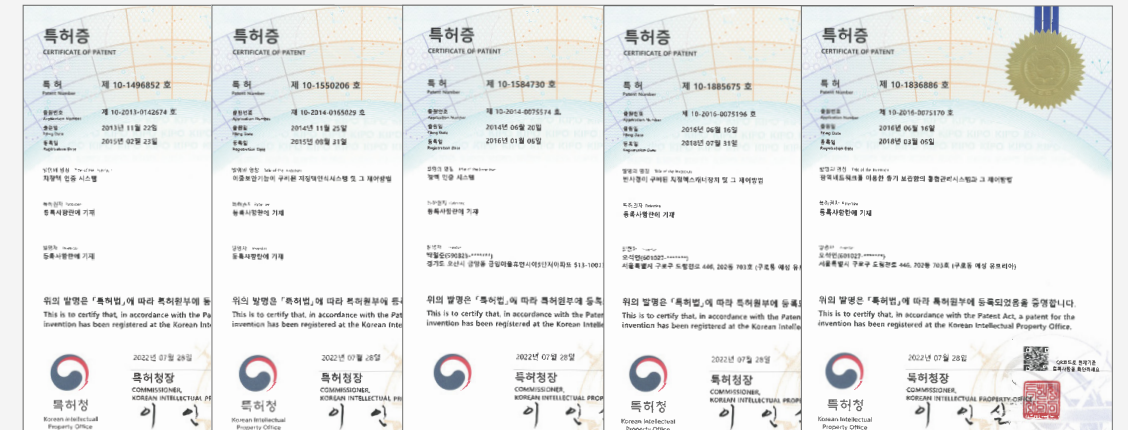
특허증
CERTIFICATE OF PATENT

특 허
Patent Number
제 10-1496852 호

출원번호
Application Number
제 10-2013-0142674 호

출원일
Filing Date
2013년 11월 22일

등록일
Registration Date
2015년 02월 23일

발명의 명칭
Title of the Invention
지정맥 인증 시스템

특허권자
Patentee
등록사항란에 기재

발명자
Inventor
등록사항란에 기재

위의 발명은 「특허법」에 따라 특허원부에 등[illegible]
This is to certify that, in accordance with the Pat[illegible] invention has been registered at the Korean Intelle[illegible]

2022년 07월 28일

특허청장
COMMISSIONER, KOREAN INTELLECTUAL

이 인

특허청
Korean Intellectual Property Office

특허증
CERTIFICATE OF PATENT

특 허
Patent Number
제 10-1550206 호

출원번호
Application Number
제 10-2014-0165029 호

출원일
Filing Date
2014년 11월 25일

등록일
Registration Date
2015년 08월 31일

발명의 명칭
Title of the Invention
이중보안기능이 구비된 지정맥인식시스템 및 그 제어방법

특허권자
Patentee
등록사항란에 기재

발명자
Inventor
등록사항란에 기재

위의 발명은 「특허법」에 따라 특허원부에 등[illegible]
This is to certify that, in accordance with the Pate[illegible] invention has been registered at the Korean Intell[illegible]

2022년 07월 28일

특허청장
COMMISSIONER, KOREAN INTELLECTUAL

이 인

특허청
Korean Intellectual Property Office

특허증
CERTIFICATE OF PATENT

특 허
Patent Number
제 10-1584730 호

출원번호
Application Number
제 10-2014-0075374 호

출원일
Filing Date
2014년 06월 20일

등록일
Registration Date
2016년 01월 06일

발명의 명칭
Title of the Invention
정맥 인증 시스템

특허권자
Patentee
등록사항란에 기재

발명자
Inventor
박필호(590823-*******)
경기도 오산시 궁말동 금암마을주공아이(단지아파트) 513-1003

위의 발명은 「특허법」에 따라 특허원부에 등록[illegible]
This is to certify that, in accordance with the Pa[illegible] invention has been registered at the Korean Intel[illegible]

2022년 07월 28일

특허청장
COMMISSIONER, KOREAN INTELLECTUAL

이 인

특허증
CERTIFICATE OF PATENT

특 허
Patent Number
제 10-1885675 호

출원번호
Application Number
제 10-2016-0075196 호

출원일
Filing Date
2016년 06월 16일

등록일
Registration Date
2018년 07월 31일

발명의 명칭
Title of the Invention
반사경이 구비된 지정맥스캐너장치 및 그 제어방법

특허권자
Patentee
등록사항란에 기재

발명자
Inventor
오석현(601027-*******)
서울특별시 구로구 도림천로 446, 202동 703호 (구로동 에싱 유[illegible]

위의 발명은 「특허법」에 따라 특허원부에 등록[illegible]
This is to certify that, in accordance with the Pate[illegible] invention has been registered at the Korean Intelle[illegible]

2022년 07월 28일

특허청장
COMMISSIONER, KOREAN INTELLECTUAL

이 인

특허청
Korean Intellectual Property Office

특허증
CERTIFICATE OF PATENT

특 허
Patent Number
제 10-1836886 호

출원번호
Application Number
제 10-2016-0075170 호

출원일
Filing Date
2016년 06월 16일

등록일
Registration Date
2018년 03월 05일

발명의 명칭
Title of the Invention
정맥네트워크를 이용한 출입 보관함의 통합관리시스템과 그 제어방법

특허권자
Patentee
등록사항란에 기재

발명자
Inventor
오석현(601027-*******)
서울특별시 구로구 도림천로 446, 702동 703호 (구로동 에싱 유트리아)

위의 발명은 「특허법」에 따라 특허원부에 등록되었음을 증명합니다.
This is to certify that, in accordance with the Patent Act, a patent for the invention has been registered at the Korean Intellectual Property Office.

2022년 07월 28일

특허청장
COMMISSIONER, KOREAN INTELLECTUAL PROPERTY OF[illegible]

이 인 실

특허청
Korean Intellectual Property Office